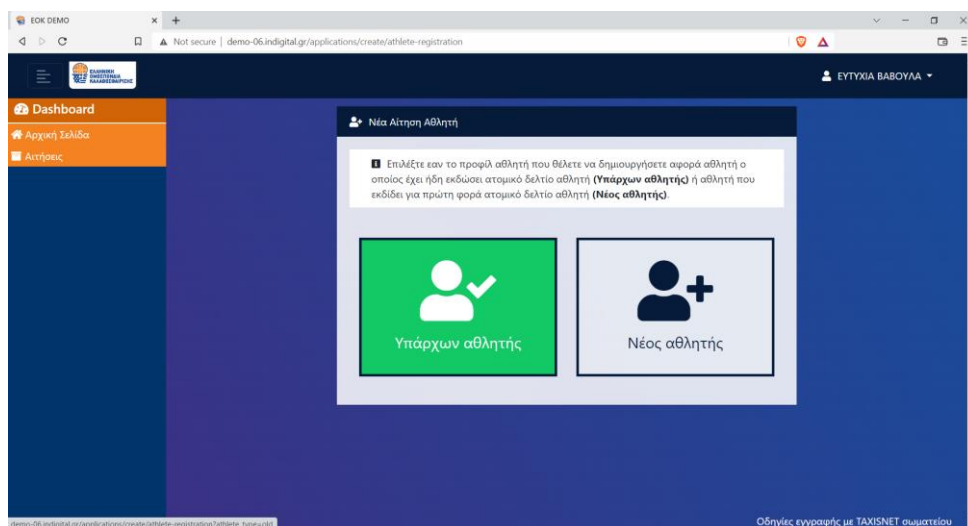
EOK DEMO

Not secure | demo-06.indigital.gr/applications/create/athlete-registration

ΕΥΤΥΧΙΑ ΒΑΒΟΥΛΑ

Dashboard

Αρχική Σελίδα

Αιτήσεις

Νέα Αίτηση Αθλητή

Επιλέξτε εαν το προφίλ αθλητή που θέλετε να δημιουργήσετε αφορά αθλητή ο οποίος έχει ήδη εκδώσει ατομικό δελτίο αθλητή **(Υπάρχων αθλητής)** ή αθλητή που εκδίδει για πρώτη φορά ατομικό δελτίο αθλητή **(Νέος αθλητής)**.

Υπάρχων αθλητής

Νέος αθλητής

demo-06.indigital.gr/applications/create/athlete-registration?athlete_type=old

Οδηγίες εγγραφής με TAXISNET σωματείου